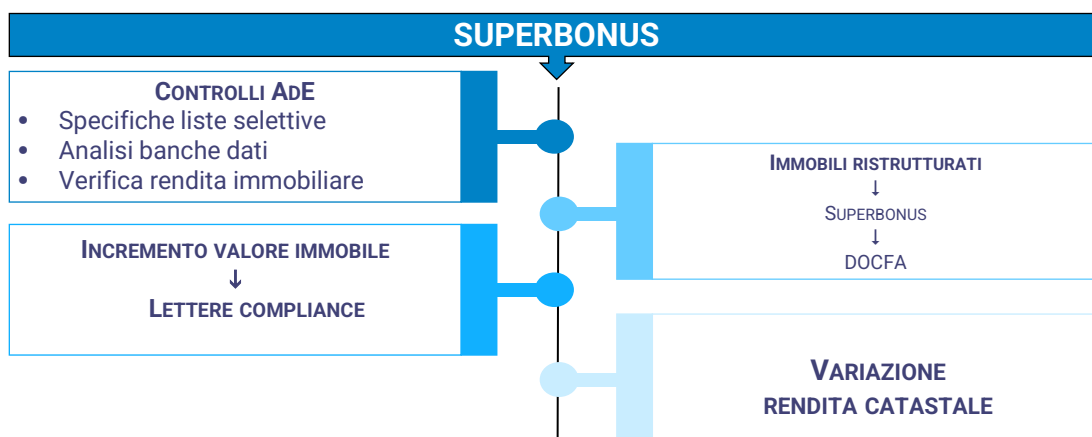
SUPERBONUS

CONTROLLI ADE
• Specifiche liste selettive
• Analisi banche dati
• Verifica rendita immobiliare

IMMOBILI RISTRUTTURATI
↓
SUPERBONUS
↓
DOCFA

INCREMENTO VALORE IMMOBILE
↓
LETTERE COMPLIANCE

VARIAZIONE
RENDITA CATASTALE